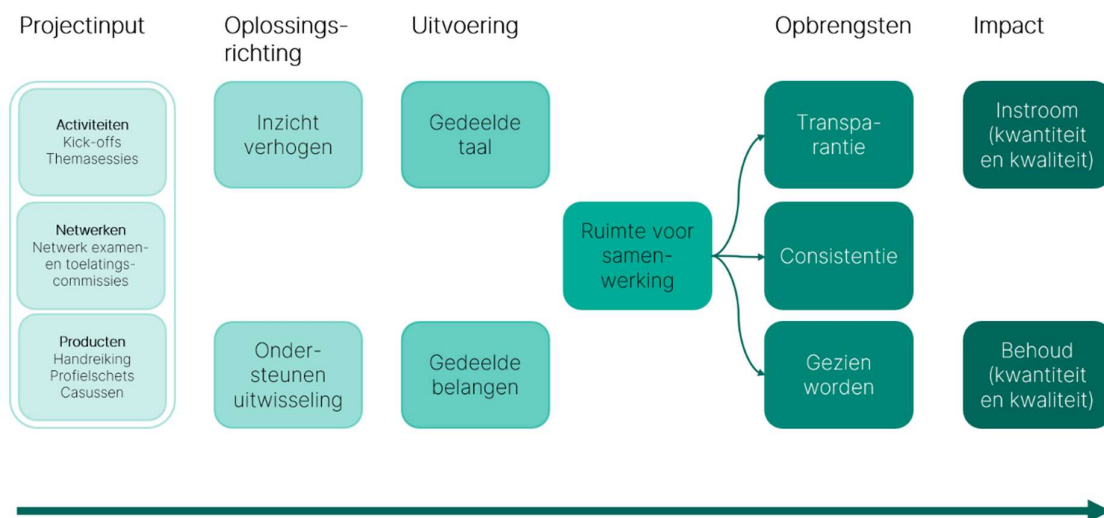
Projectinput

Activiteiten
Kick-offs
Themasessies

Netwerken
Netwerk examen- en toelatingscommissies

Producten
Handreiking
Profielschets
Casussen

Oplossingsrichting

Inzicht verhogen

Ondersteunen uitwisseling

Uitvoering

Gedeelde taal

Gedeelde belangen

Ruimte voor samenwerking

Opbrengsten

Transparantie

Consistentie

Gezien worden

Impact

Instroom (kwantiteit en kwaliteit)

Behoud (kwantiteit en kwaliteit)